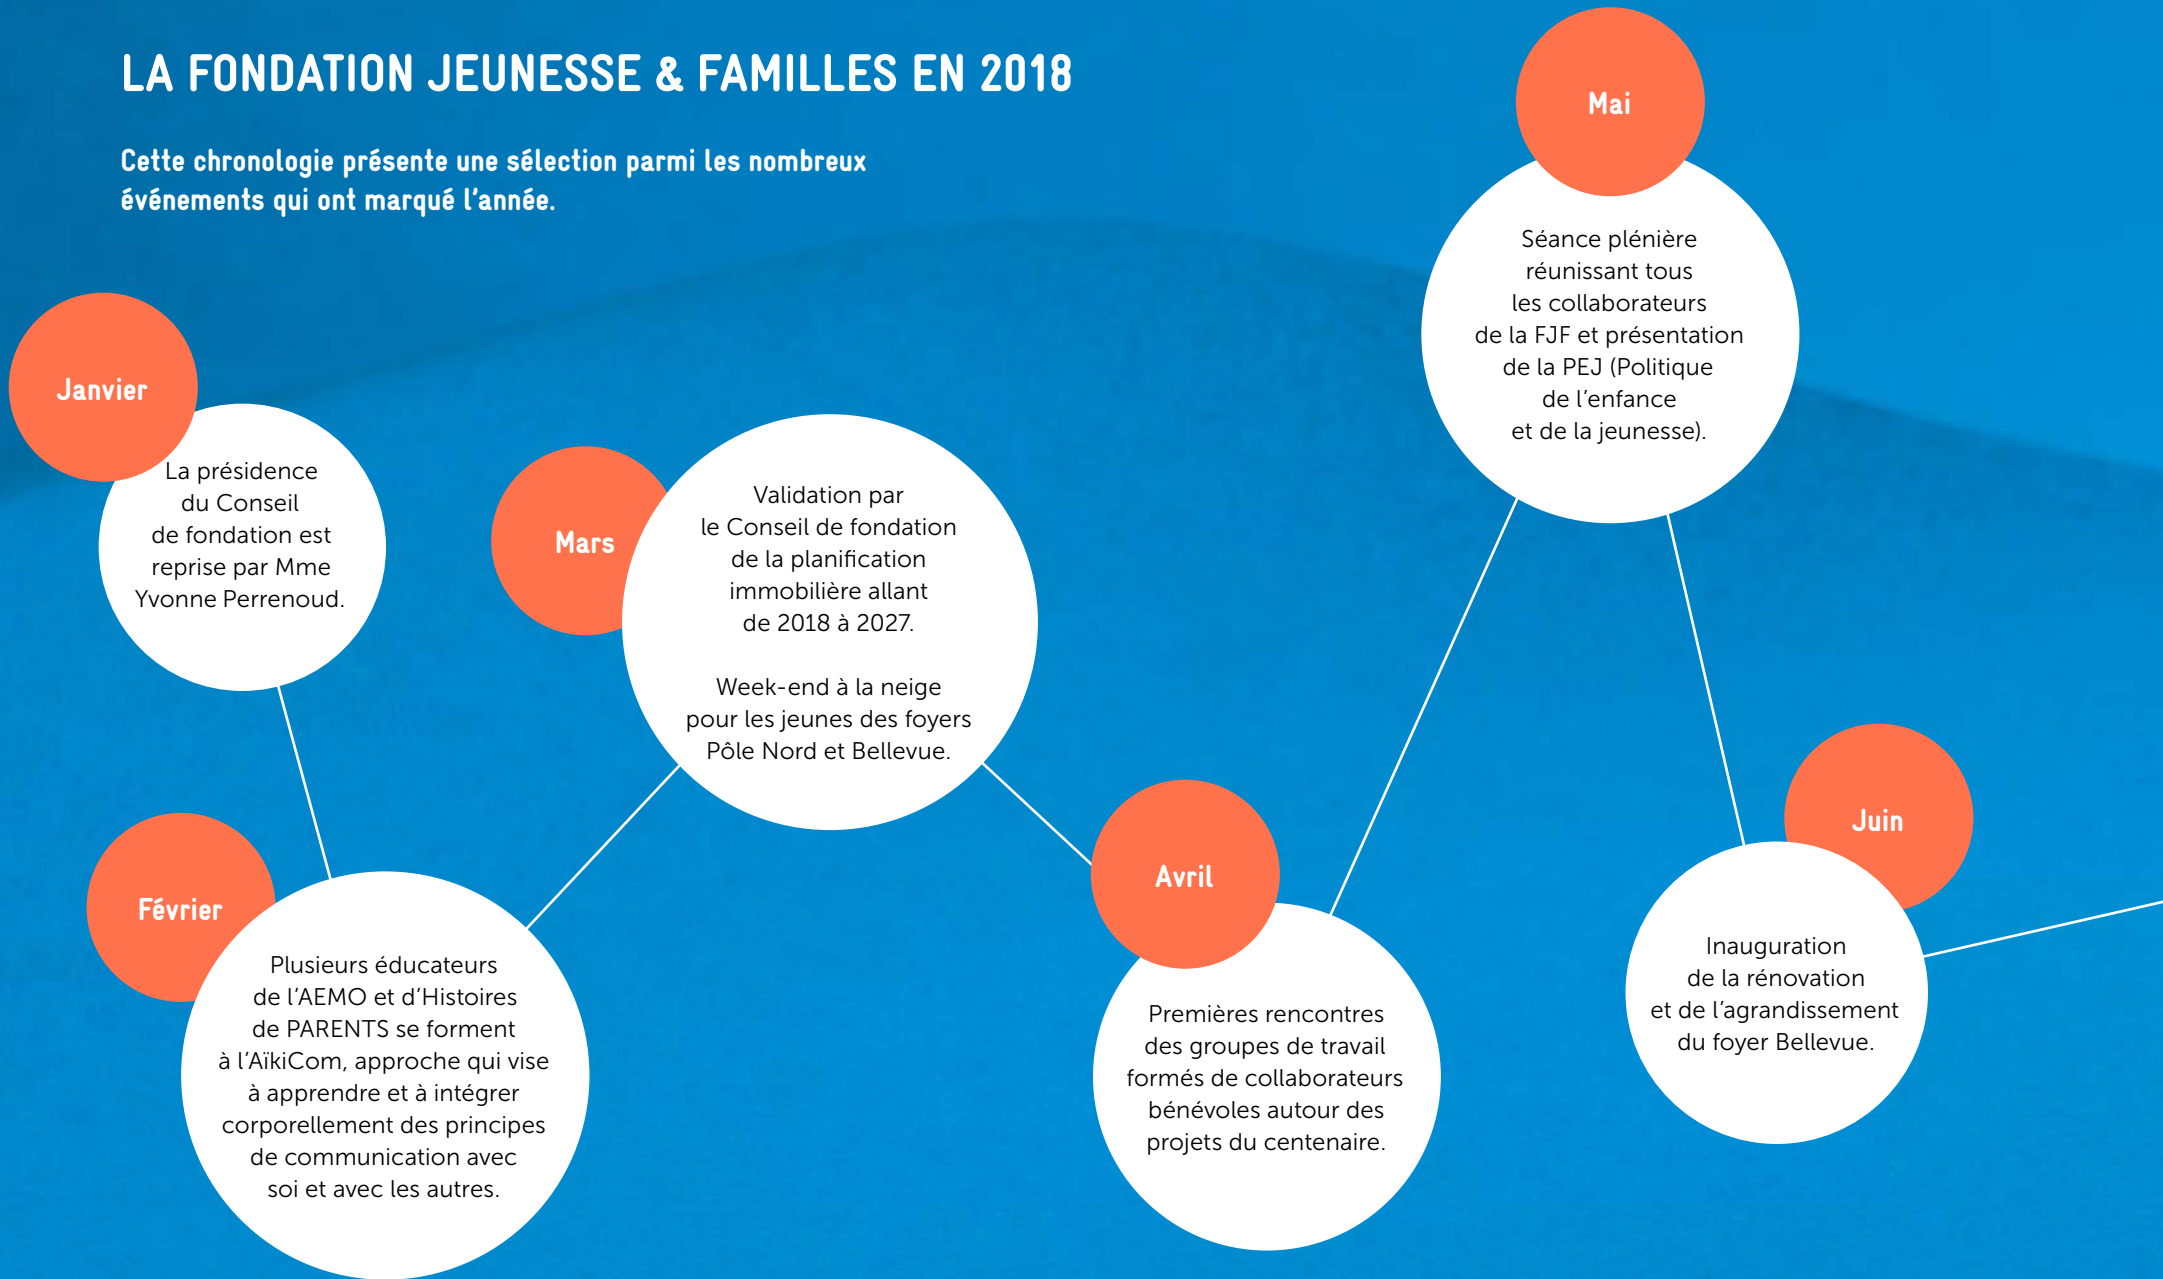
LA FONDATION JEUNESSE & FAMILLES EN 2018

Cette chronologie présente une sélection parmi les nombreux événements qui ont marqué l'année.

Janvier

La présidence du Conseil de fondation est reprise par Mme Yvonne Perrenoud.

Février

Plusieurs éducateurs de l'AEMO et d'Histoires de PARENTS se forment à l'AïkiCom, approche qui vise à apprendre et à intégrer corporellement des principes de communication avec soi et avec les autres.

Mars

Validation par le Conseil de fondation de la planification immobilière allant de 2018 à 2027.

Week-end à la neige pour les jeunes des foyers Pôle Nord et Bellevue.

Avril

Premières rencontres des groupes de travail formés de collaborateurs bénévoles autour des projets du centenaire.

Mai

Séance plénière réunissant tous les collaborateurs de la FJF et présentation de la PEJ (Politique de l'enfance et de la jeunesse).

Juin

Inauguration de la rénovation et de l'agrandissement du foyer Bellevue.